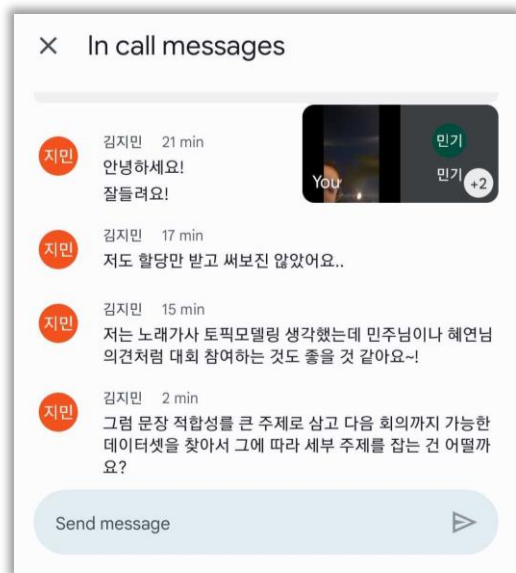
× In call messages

You

민기

민기 +2

지민 김지민 21 min
안녕하세요!
잘들려요!

지민 김지민 17 min
저도 할당만 받고 써보진 않았어요..

지민 김지민 15 min
저는 노래가사 토픽모델링 생각했는데 민주님이나 혜연님 의견처럼 대회 참여하는 것도 좋을 것 같아요~!

지민 김지민 2 min
그럼 문장 적합성를 큰 주제로 삼고 다음 회의까지 가능한 데이터셋을 찾아서 그에 따라 세부 주제를 잡는 건 어떨까요?

Send message